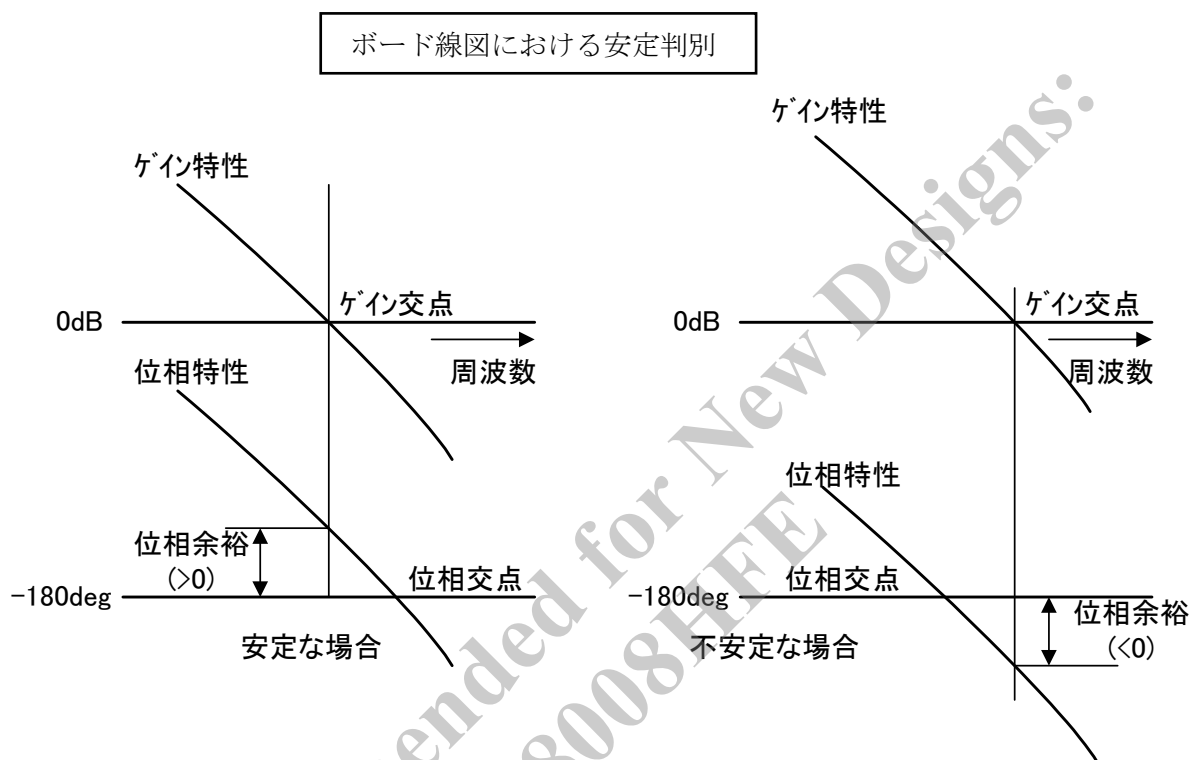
ボード線図における安定判別

ｹﾞｲﾝ特性

0dB

ｹﾞｲﾝ交点

周波数

位相特性

位相余裕
(>0)

-180deg

位相交点

安定な場合

ｹﾞｲﾝ特性

0dB

ｹﾞｲﾝ交点

周波数

位相特性

-180deg

位相交点

位相余裕
(<0)

不安定な場合

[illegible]ended for New Designs:
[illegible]8008HFE